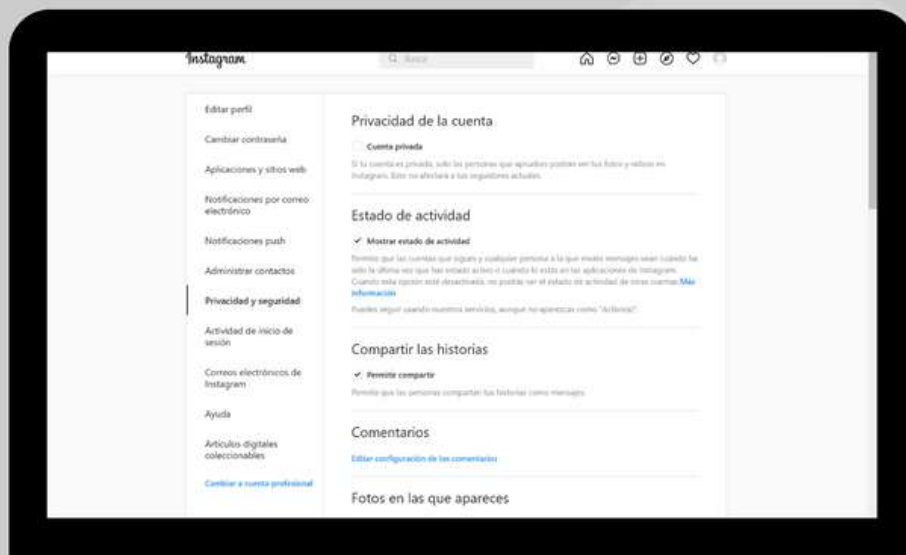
Instagram

Q Buscar

Editar perfil

Cambiar contraseña

Aplicaciones y sitios web

Notificaciones por correo electrónico

Notificaciones push

Administrar contactos

Privacidad y seguridad

Actividad de inicio de sesión

Correos electrónicos de Instagram

Ayuda

Artículos digitales coleccionables

Cambiar a cuenta profesional

Privacidad de la cuenta

Cuenta privada

Si tu cuenta es privada, solo las personas que apruebes podrán ver tus fotos y videos en Instagram. Esto no afectará a tus seguidores actuales.

Estado de actividad

✓ Mostrar estado de actividad

Permite que las cuentas que sigues y cualquier persona a la que envíes mensajes vean cuándo fue la última vez que has estado activo o cuándo lo estás en las aplicaciones de Instagram. Cuando esta opción está desactivada, no podrás ver el estado de actividad de otras cuentas. Más información

Puedes seguir usando nuestros servicios, aunque no aparezcas como "Activo/a".

Compartir las historias

✓ Permitir compartir

Permite que las personas compartan tus historias como mensajes.

Comentarios

Editar configuración de los comentarios

Fotos en las que apareces